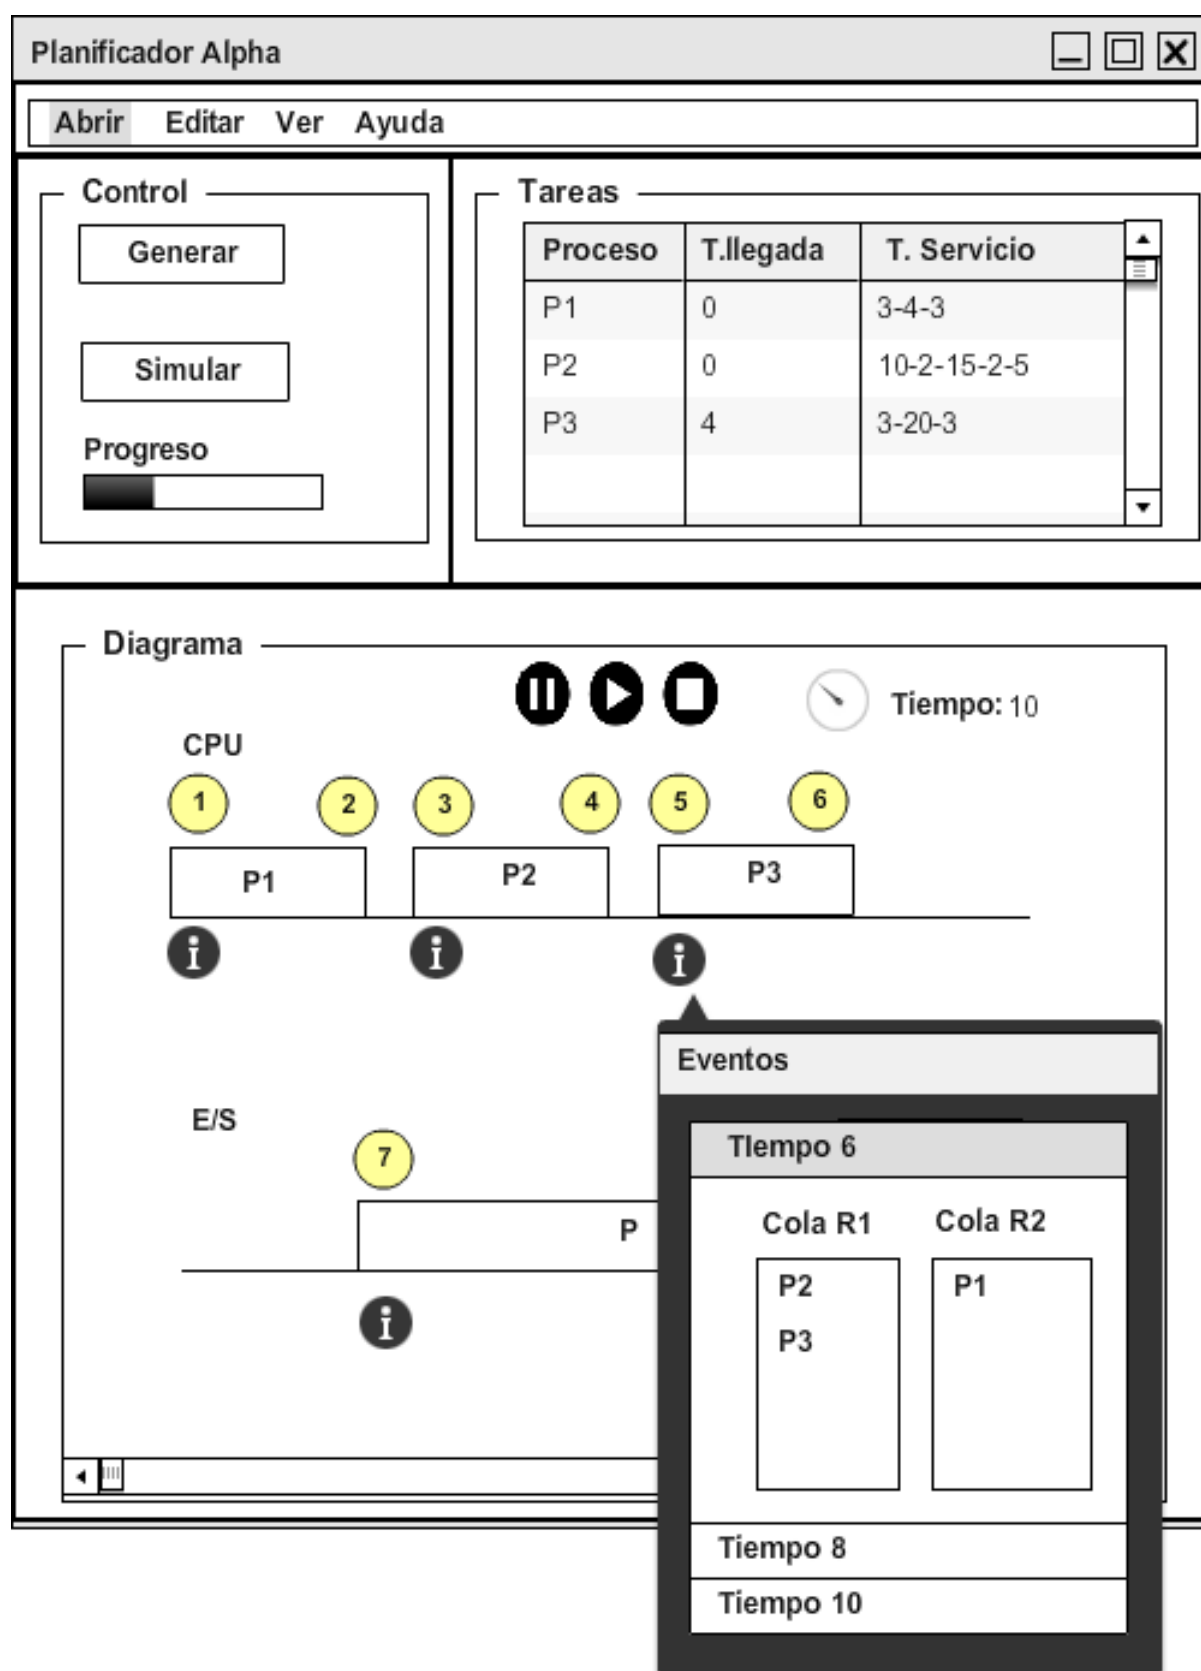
Planificador Alpha

Abrir Editar Ver Ayuda

Control

Generar

Simular

Progreso

Tareas

| Proceso | T.llegada | T. Servicio |
|---|---|---|
| P1 | 0 | 3-4-3 |
| P2 | 0 | 10-2-15-2-5 |
| P3 | 4 | 3-20-3 |
| | | |

Diagrama

Tiempo: 10

CPU

1 2 3 4 5 6

P1 P2 P3

E/S

7

P

Eventos

Tiempo 6

Cola R1

P2

P3

Cola R2

P1

Tiempo 8

Tiempo 10